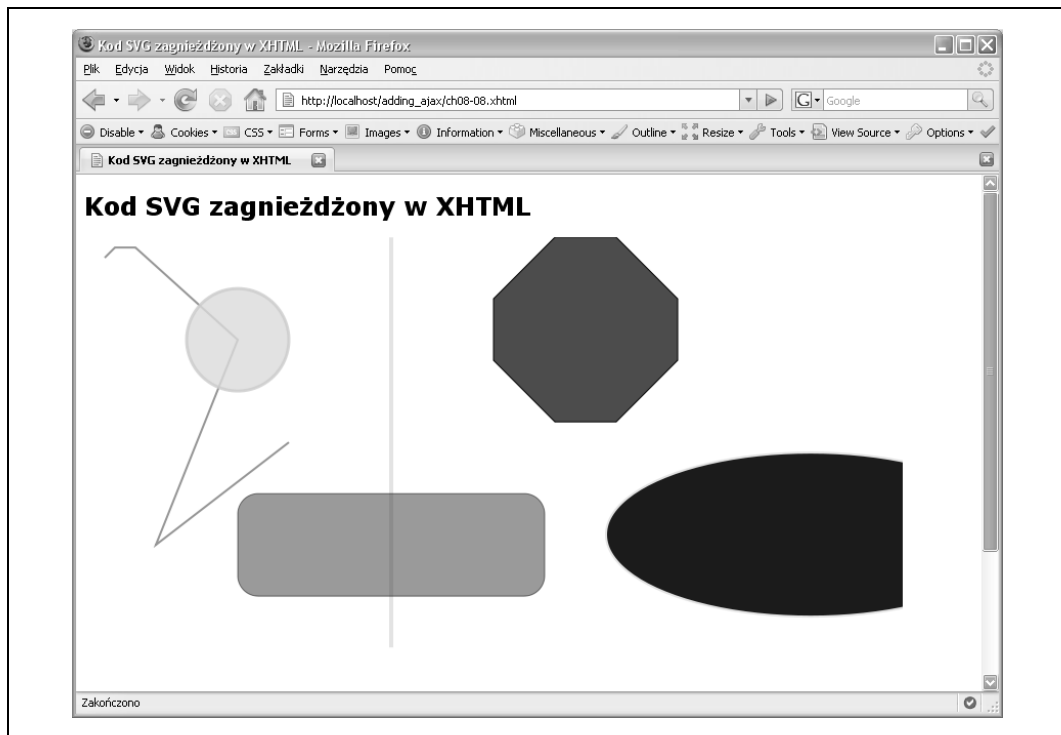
Kod SVG zagnieżdżony w XHTML - Mozilla Firefox

Plik Edycja Widok Historia Zakładki Narzędzia Pomoc

http://localhost/adding_ajax/ch08-08.xhtml

Google

Disable • Cookies • CSS • Forms • Images • Information • Miscellaneous • Outline • Resize • Tools • View Source • Options •

Kod SVG zagnieżdżony w XHTML

Kod SVG zagnieżdżony w XHTML

Zakończono